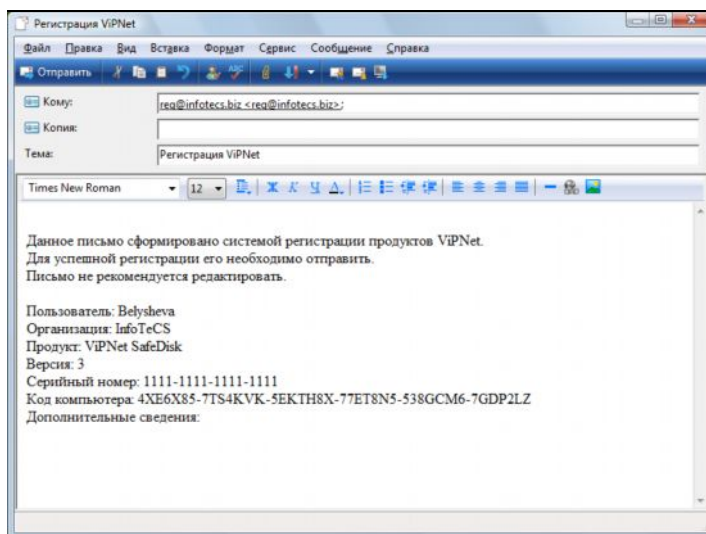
Регистрация ViPNet

Файл Правка Вид Вставка Формат Сервис Сообщение Справка

Отправить

Кому: reg@infotecs.biz <reg@infotecs.biz>;

Копия:

Тема: Регистрация ViPNet

Times New Roman 12

Данное письмо сформировано системой регистрации продуктов ViPNet.
Для успешной регистрации его необходимо отправить.
Письмо не рекомендуется редактировать.

Пользователь: Belysheva
Организация: InfoTeCS
Продукт: ViPNet SafeDisk
Версия: 3
Серийный номер: 1111-1111-1111-1111
Код компьютера: 4XE6X85-7TS4KVK-5EKTH8X-77ET8N5-538GCM6-7GDP2LZ
Дополнительные сведения: